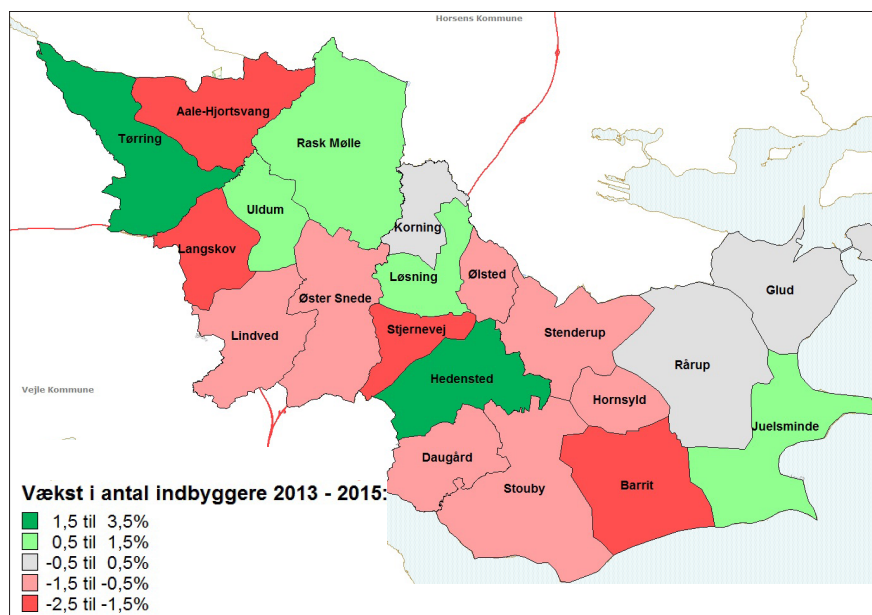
Horsens Kommune

Aale-Hjortsvang

Tørring

Rask Mølle

Uldum

Korning

Langskov

Løsning

Ølsted

Glud

Øster Snede

Lindved

Stjernevej

Stenderup

Vejle Kommune

Rårup

Hedensted

Hornsyld

Juelsminde

Daugård

Stouby

Barrit

Vækst i antal indbyggere 2013 - 2015:

1,5 til 3,5%
0,5 til 1,5%
-0,5 til 0,5%
-1,5 til -0,5%
-2,5 til -1,5%